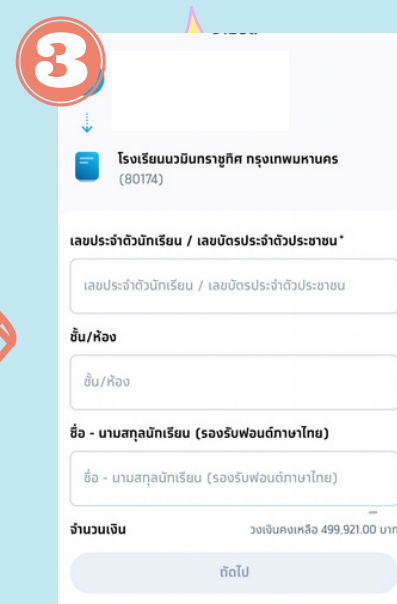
3

โรงเรียนนวมินทราชูทิศ กรุงเทพมหานคร
(80174)

เลขประจำตัวนักเรียน / เลขบัตรประจำตัวประชาชน*

เลขประจำตัวนักเรียน / เลขบัตรประจำตัวประชาชน

ชั้น/ห้อง

ชั้น/ห้อง

ชื่อ - นามสกุลนักเรียน (รองรับฟอนต์ภาษาไทย)

ชื่อ - นามสกุลนักเรียน (รองรับฟอนต์ภาษาไทย)

จำนวนเงิน

วงเงินคงเหลือ 499,921.00 บาท

ถัดไป